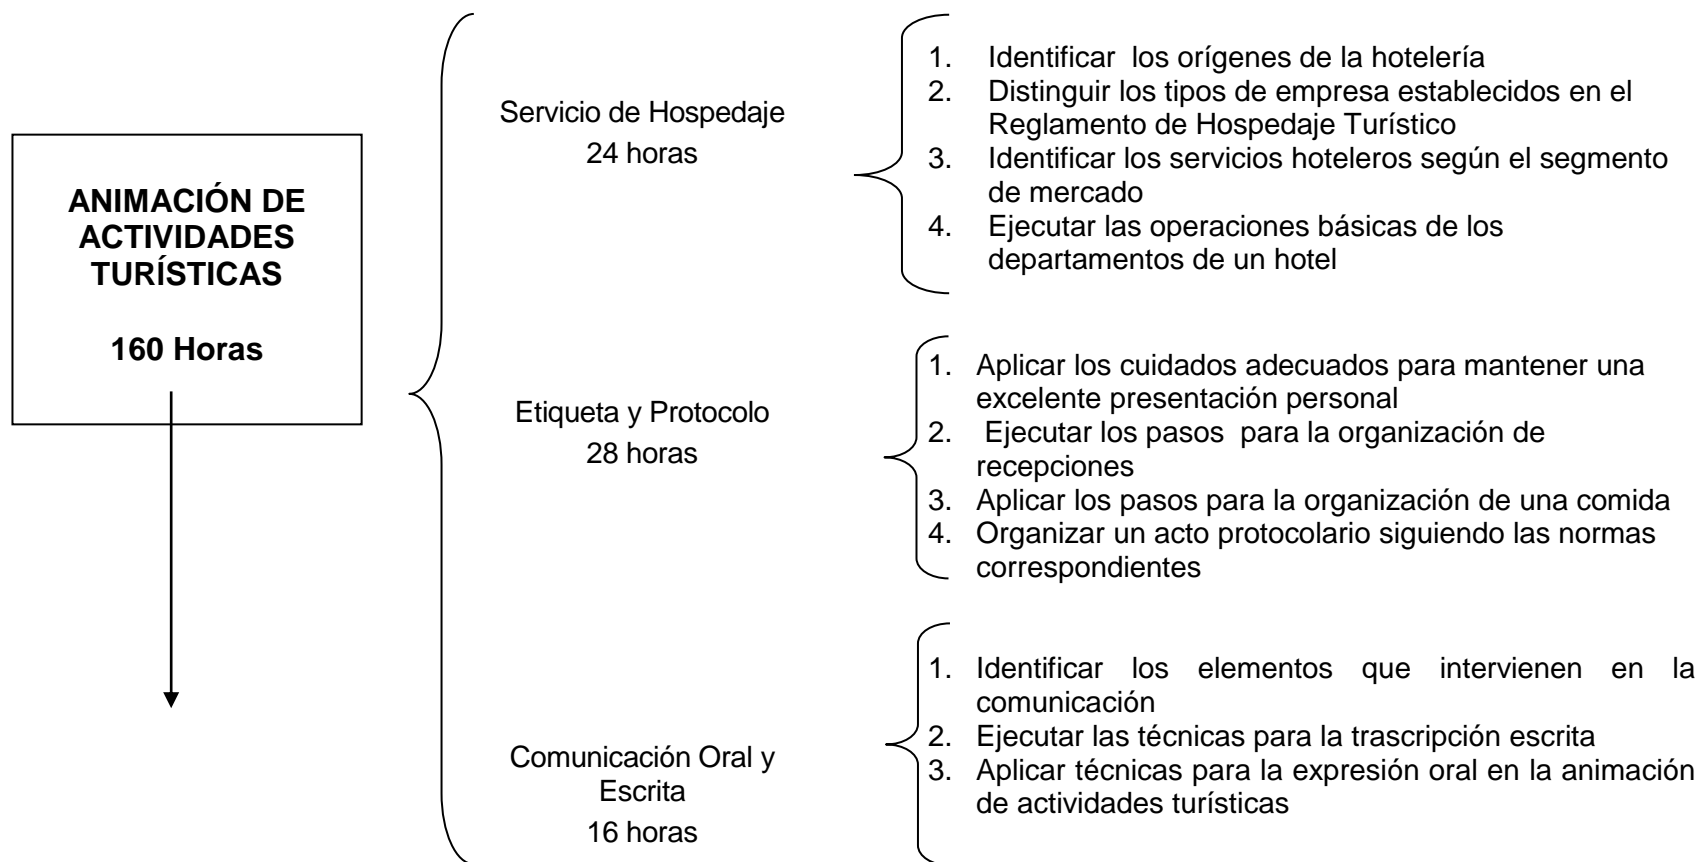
ANIMACIÓN DE ACTIVIDADES TURÍSTICAS

160 Horas

Servicio de Hospedaje
24 horas

1. Identificar los orígenes de la hotelería
2. Distinguir los tipos de empresa establecidos en el Reglamento de Hospedaje Turístico
3. Identificar los servicios hoteleros según el segmento de mercado
4. Ejecutar las operaciones básicas de los departamentos de un hotel

Etiqueta y Protocolo
28 horas

1. Aplicar los cuidados adecuados para mantener una excelente presentación personal
2. Ejecutar los pasos para la organización de recepciones
3. Aplicar los pasos para la organización de una comida
4. Organizar un acto protocolario siguiendo las normas correspondientes

Comunicación Oral y Escrita
16 horas

1. Identificar los elementos que intervienen en la comunicación
2. Ejecutar las técnicas para la trascripción escrita
3. Aplicar técnicas para la expresión oral en la animación de actividades turísticas